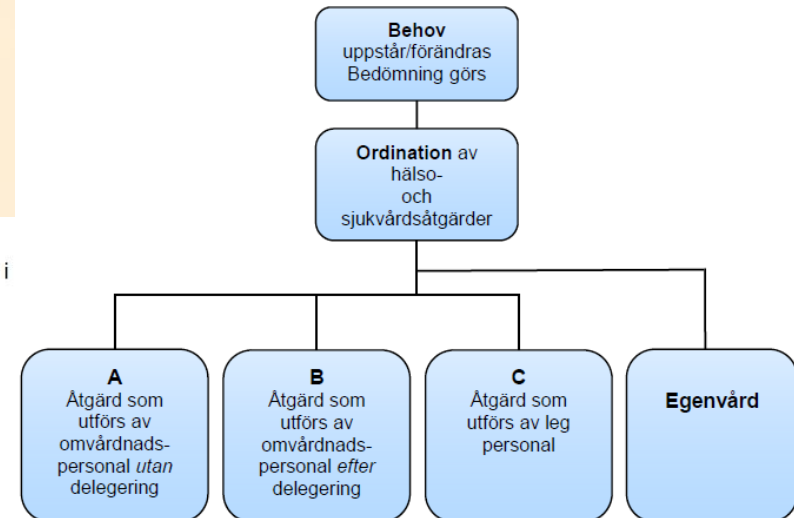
i

**Behov**
uppstår/förändras
Bedömning görs

**Ordination** av hälso- och sjukvårdsåtgärder

**A**
Åtgärd som utförs av omvårdnadspersonal *utan* delegering

**B**
Åtgärd som utförs av omvårdnadspersonal *efter* delegering

**C**
Åtgärd som utförs av leg personal

**Egenvård**